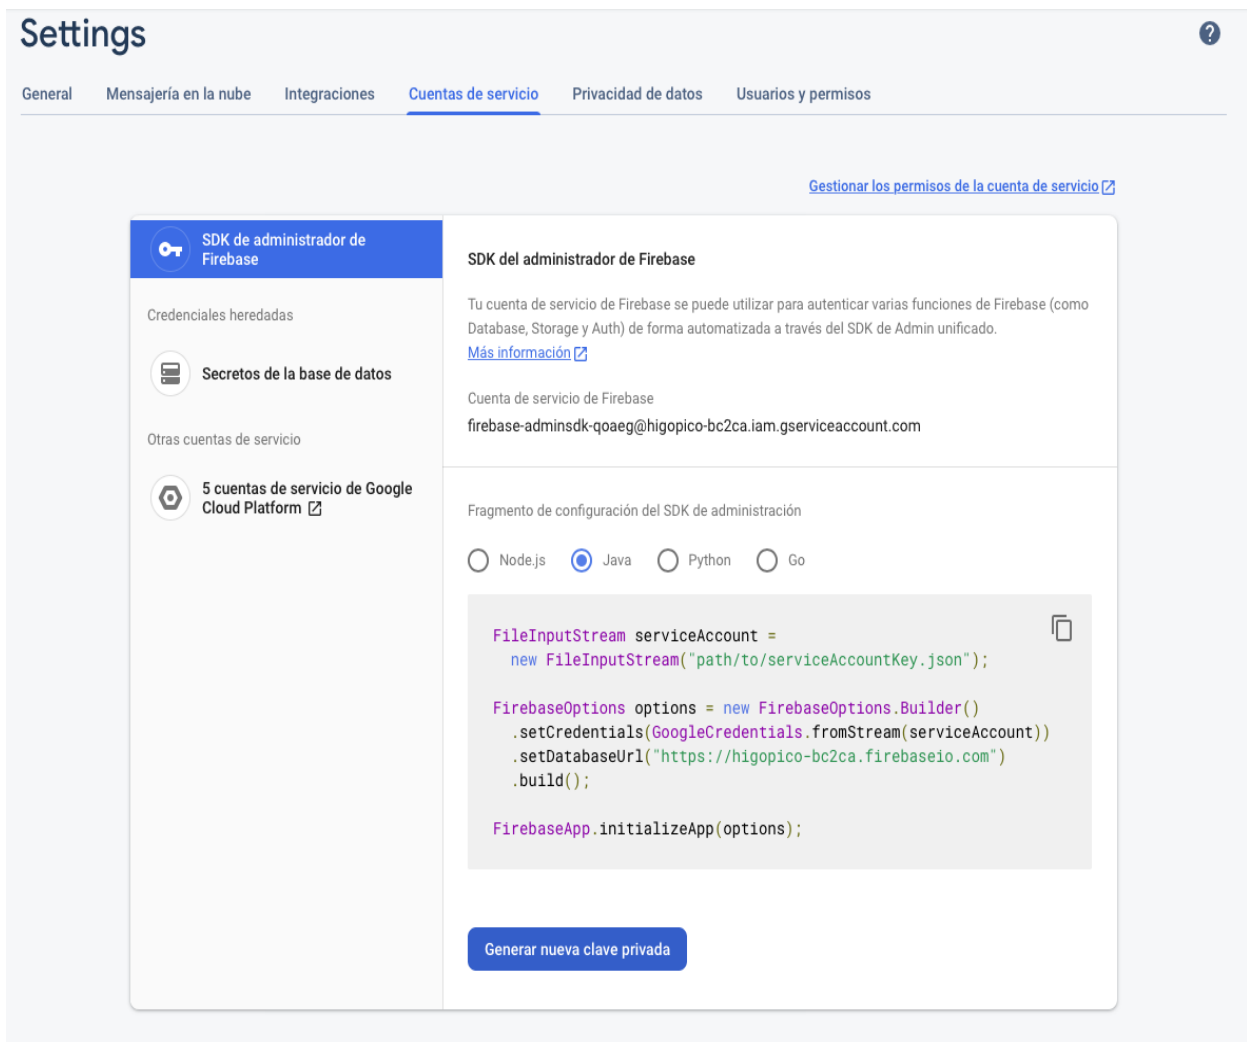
Settings

General Mensajería en la nube Integraciones Cuentas de servicio Privacidad de datos Usuarios y permisos

Gestionar los permisos de la cuenta de servicio

SDK de administrador de Firebase

Credenciales heredadas

Secretos de la base de datos

Otras cuentas de servicio

5 cuentas de servicio de Google Cloud Platform

SDK del administrador de Firebase

Tu cuenta de servicio de Firebase se puede utilizar para autenticar varias funciones de Firebase (como Database, Storage y Auth) de forma automatizada a través del SDK de Admin unificado.
Más información

Cuenta de servicio de Firebase
firebase-adminsdk-qoaeg@higopico-bc2ca.iam.gserviceaccount.com

Fragmento de configuración del SDK de administración

Node.js Java Python Go

FileInputStream serviceAccount =
  new FileInputStream("path/to/serviceAccountKey.json");

FirebaseOptions options = new FirebaseOptions.Builder()
  .setCredentials(GoogleCredentials.fromStream(serviceAccount))
  .setDatabaseUrl("https://higopico-bc2ca.firebaseio.com")
  .build();

FirebaseApp.initializeApp(options);

Generar nueva clave privada